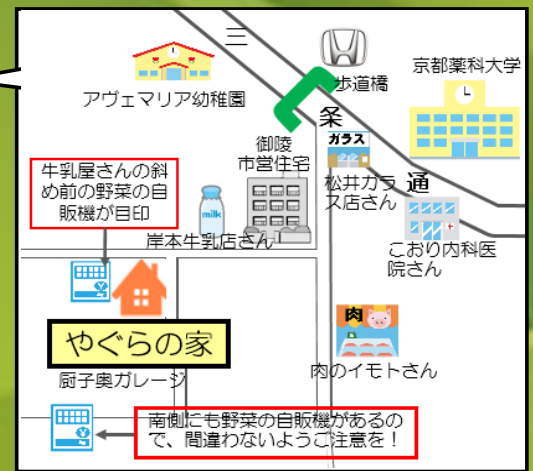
三
条
通
歩道橋
京都薬科大学
アヴェマリア幼稚園
御陵
市営住宅
ガラス
松井ガラス店さん
牛乳屋さんの斜め前の野菜の自販機が目印
milk
岸本牛乳店さん
こおり内科医院さん
肉
やぐらの家
肉のイモトさん
厨子奥ガレージ
南側にも野菜の自販機があるので、間違わないようご注意を！